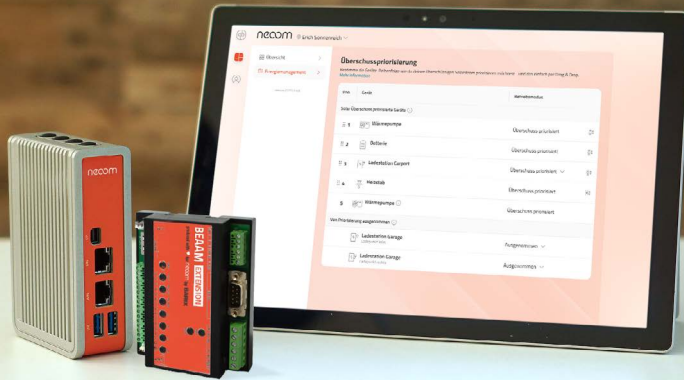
necom
Erich Sonnenreich

Übersicht
Energiemanagement

Überschusspriorisierung

Mehr Informationen

Prio
Gerät
Betriebsmodus

Solar Überschuss priorisierte Geräte

1
Wärmepumpe
Überschuss priorisiert

2
Batterie
Überschuss priorisiert

3
Ladestation Carport
Überschuss priorisiert

4
Heizstab
Überschuss priorisiert

5
Wärmepumpe
Überschuss priorisiert

Von Priorisierung ausgenommen

Ladestation Garage
Ausgenommen

Ladestation Garage
Ausgenommen

necom

BEAAM
EXTENSION